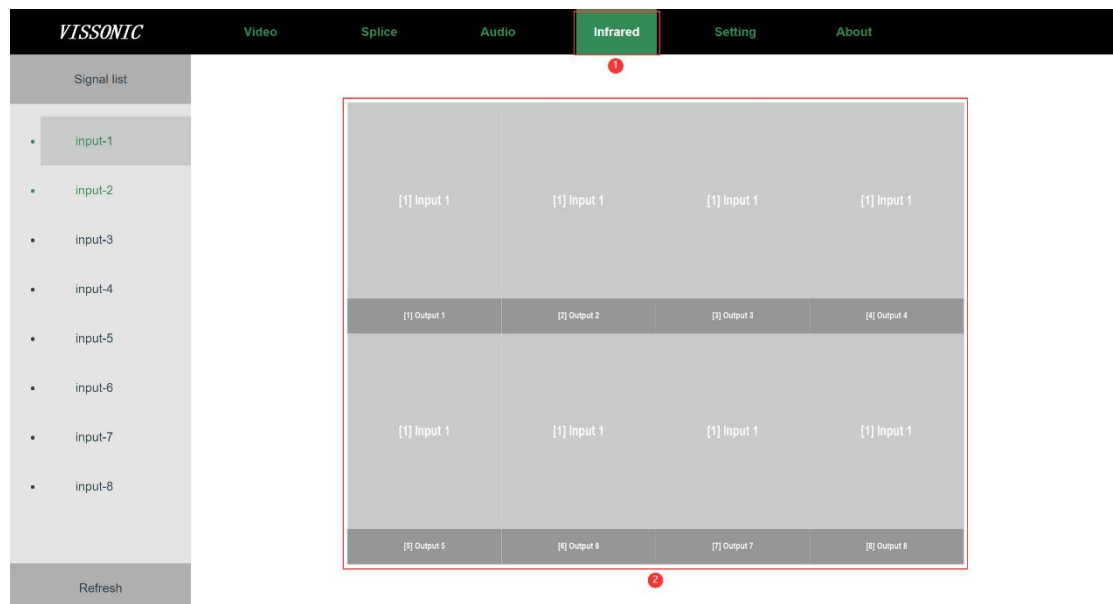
VISSONIC

Video Splice Audio Infrared Setting About

1

Signal list

input-1
input-2
input-3
input-4
input-5
input-6
input-7
input-8

Refresh

[1] Input 1 [1] Input 1 [1] Input 1 [1] Input 1

[1] Output 1 [2] Output 2 [3] Output 3 [4] Output 4

[1] Input 1 [1] Input 1 [1] Input 1 [1] Input 1

[5] Output 5 [6] Output 6 [7] Output 7 [8] Output 8

2